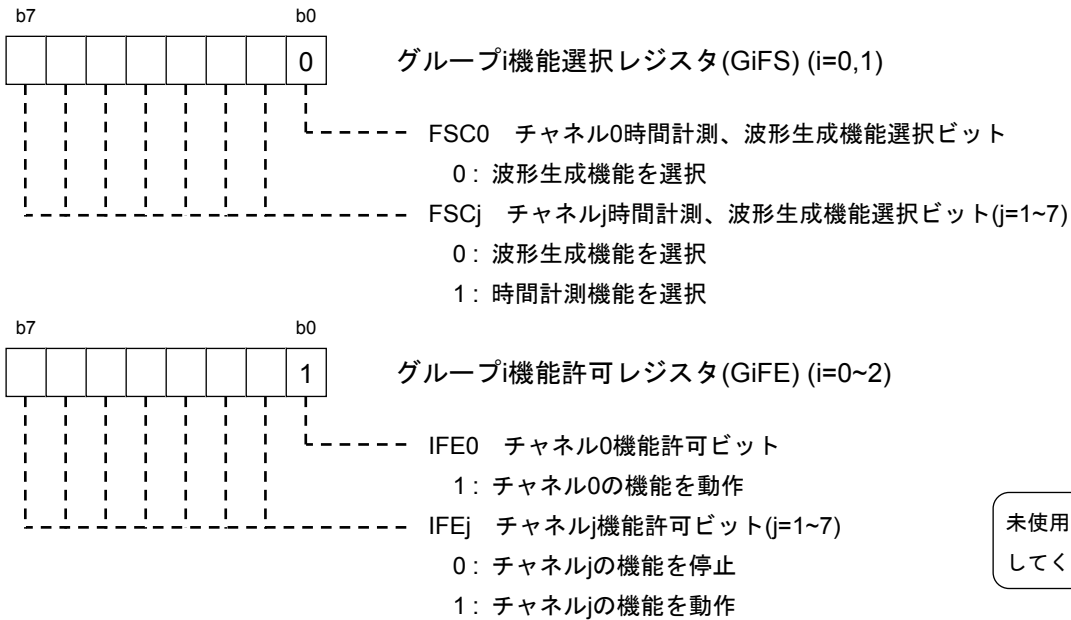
b7 b0

0

グループi機能選択レジスタ(GiFS) (i=0,1)

FSC0 チャネル0時間計測、波形生成機能選択ビット
0：波形生成機能を選択

FSCj チャネルj時間計測、波形生成機能選択ビット(j=1~7)
0：波形生成機能を選択
1：時間計測機能を選択

b7 b0

1

グループi機能許可レジスタ(GiFE) (i=0~2)

IFE0 チャネル0機能許可ビット
1：チャネル0の機能を動作

IFEj チャネルj機能許可ビット(j=1~7)
0：チャネルjの機能を停止
1：チャネルjの機能を動作

未使用
してく